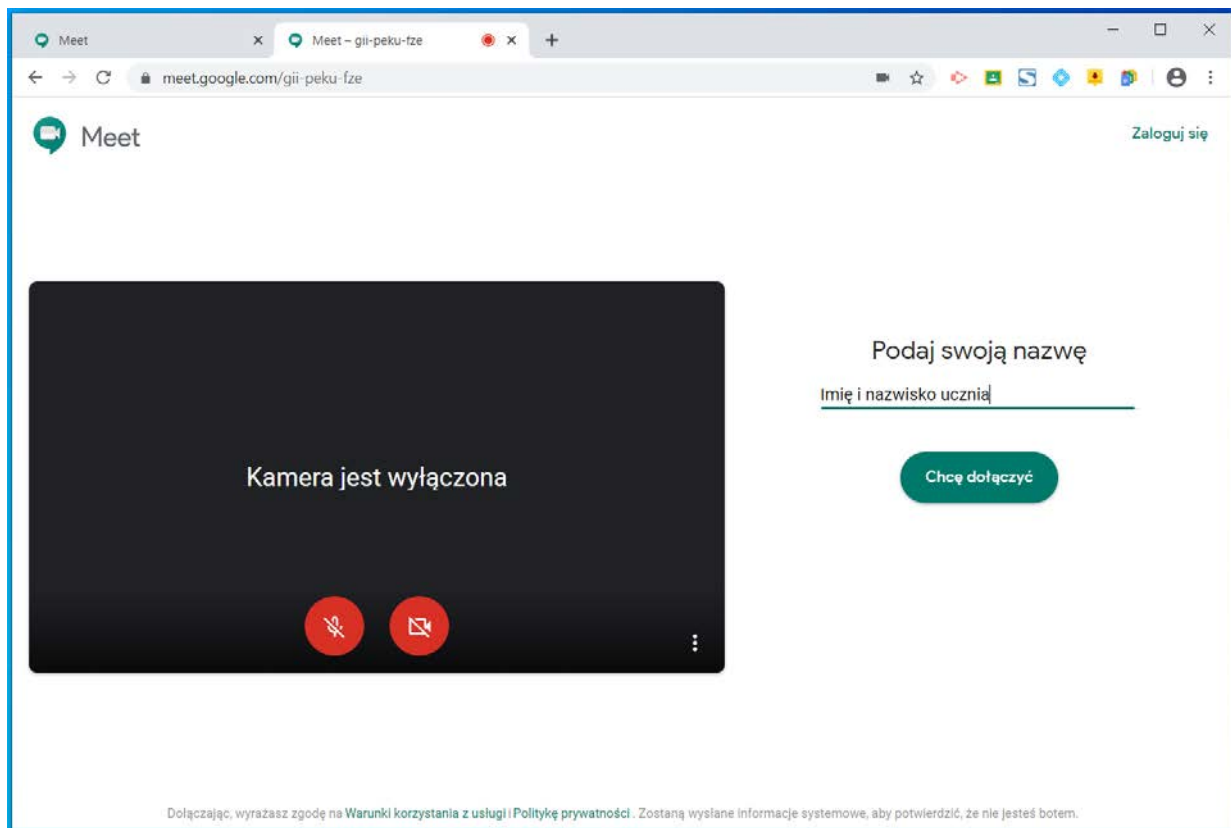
Meet
Meet – gii-peku-fze
meet.google.com/gii-peku-fze

Meet
Zaloguj się

Kamera jest wyłączona

Podaj swoją nazwę
Imię i nazwisko ucznia
Chcę dołączyć

Dołączając, wyrażasz zgodę na Warunki korzystania z usługi i Politykę prywatności. Zostaną wysłane informacje systemowe, aby potwierdzić, że nie jesteś botem.